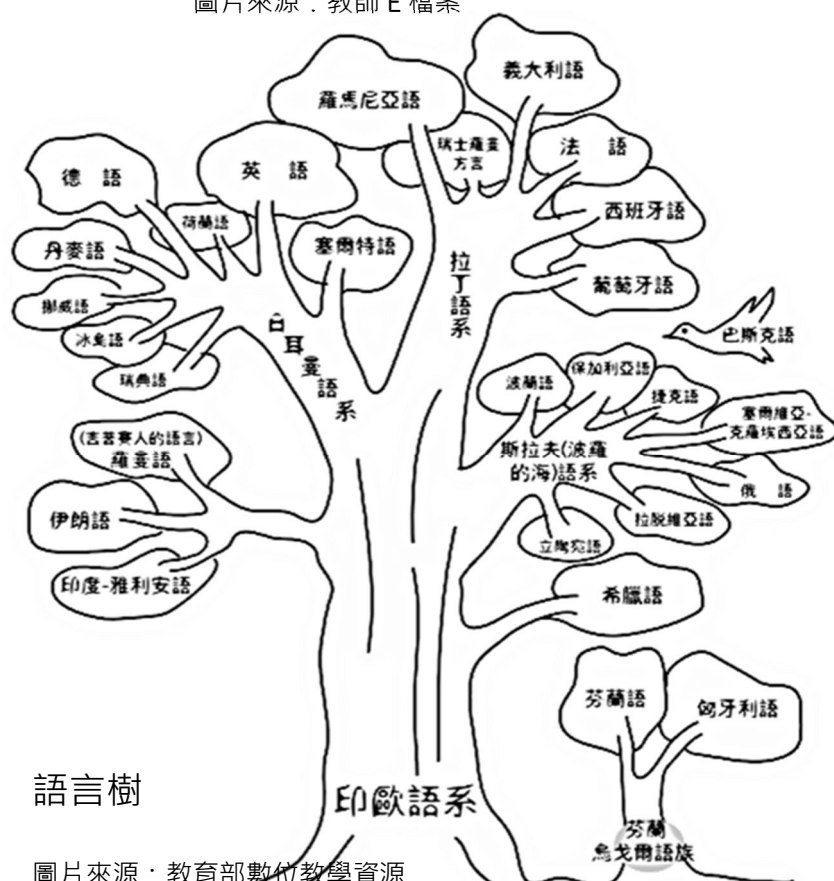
圖片來源：教師 E 檔案

義大利語
羅馬尼亞語
瑞士羅曼方言
法 語
德 語
英 語
荷蘭語
西班牙語
丹麥語
塞爾特語
拉丁語系
葡萄牙語
挪威語
日耳曼語系
冰島語
巴斯克語
瑞典語
波蘭語
保加利亞語
捷克語
塞爾維亞-克羅埃西亞語
(吉普賽人的語言)
羅姜語
斯拉夫(波羅的海)語系
俄 語
伊朗語
拉脫維亞語
立陶宛語
印度-雅利安語
希臘語
芬蘭語
匈牙利語
語言樹
印歐語系
芬蘭烏戈爾語族
圖片來源：教育部數位教學資源